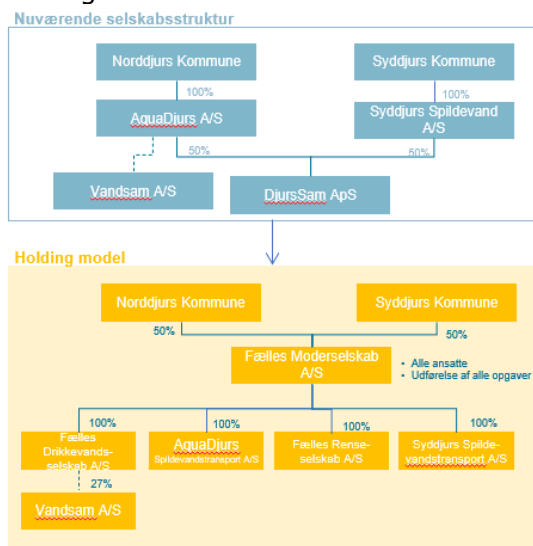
Nuværende selskabsstruktur

Norddjurs Kommune

Syddjurs Kommune

100%

100%

AquaDjurs A/S

Syddjurs Spildevand A/S

50%

50%

Vandsam A/S

DjursSam ApS

Holding model

Norddjurs Kommune

Syddjurs Kommune

50%

50%

Fælles Moderselskab A/S

• Alle ansatte
• Udførelse af alle opgaver

100%

100%

100%

100%

Fælles Drikkevandsselskab A/S

AquaDjurs Spildevandstransport A/S

Fælles Renseselskab A/S

Syddjurs Spildevandstransport A/S

27%

Vandsam A/S